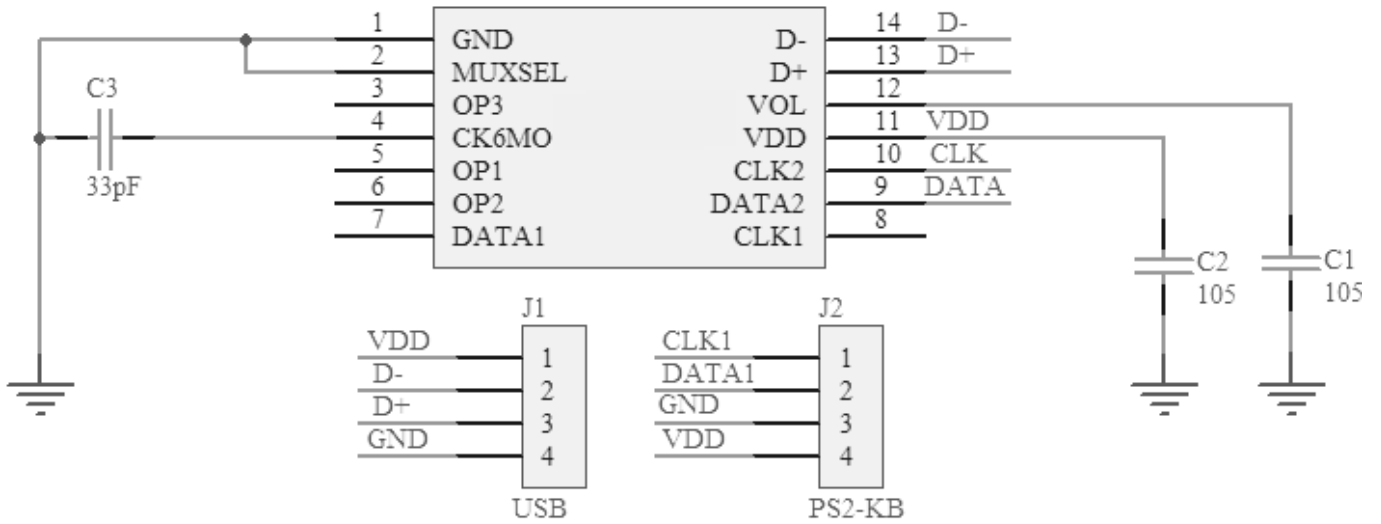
C3
33pF

1 GND
2 MUXSEL
3 OP3
4 CK6MO
5 OP1
6 OP2
7 DATA1

D- 14
D+ 13
VOL 12
VDD 11
CLK2 10
DATA2 9
CLK1 8

D-
D+
VDD
CLK
DATA

C2
105
C1
105

J1
VDD 1
D- 2
D+ 3
GND 4
USB

J2
CLK1 1
DATA1 2
GND 3
VDD 4
PS2-KB